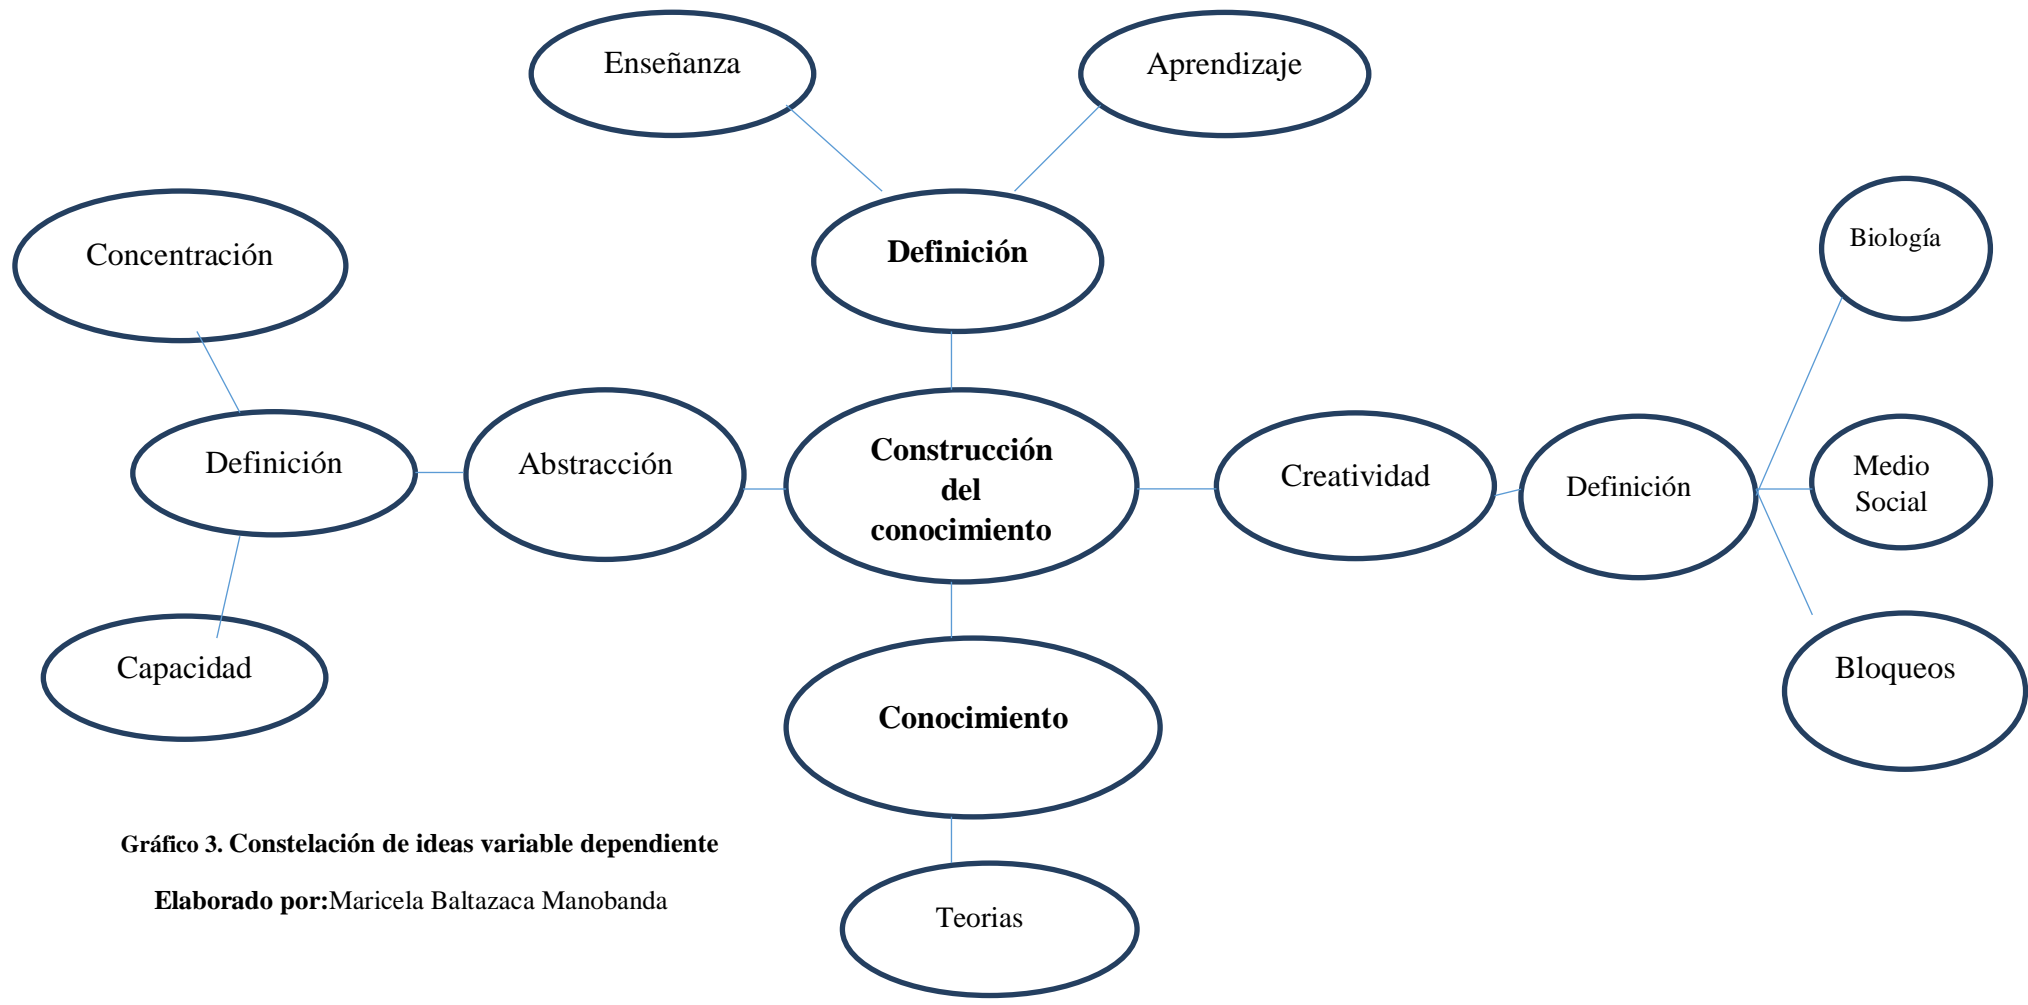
Enseñanza

Aprendizaje

Concentración

Definición

Biología

Definición

Abstracción

Construcción del conocimiento

Creatividad

Definición

Medio Social

Capacidad

Bloqueos

Conocimiento

Gráfico 3. Constelación de ideas variable dependiente

Elaborado por:Maricela Baltazaca Manobanda

Teorias